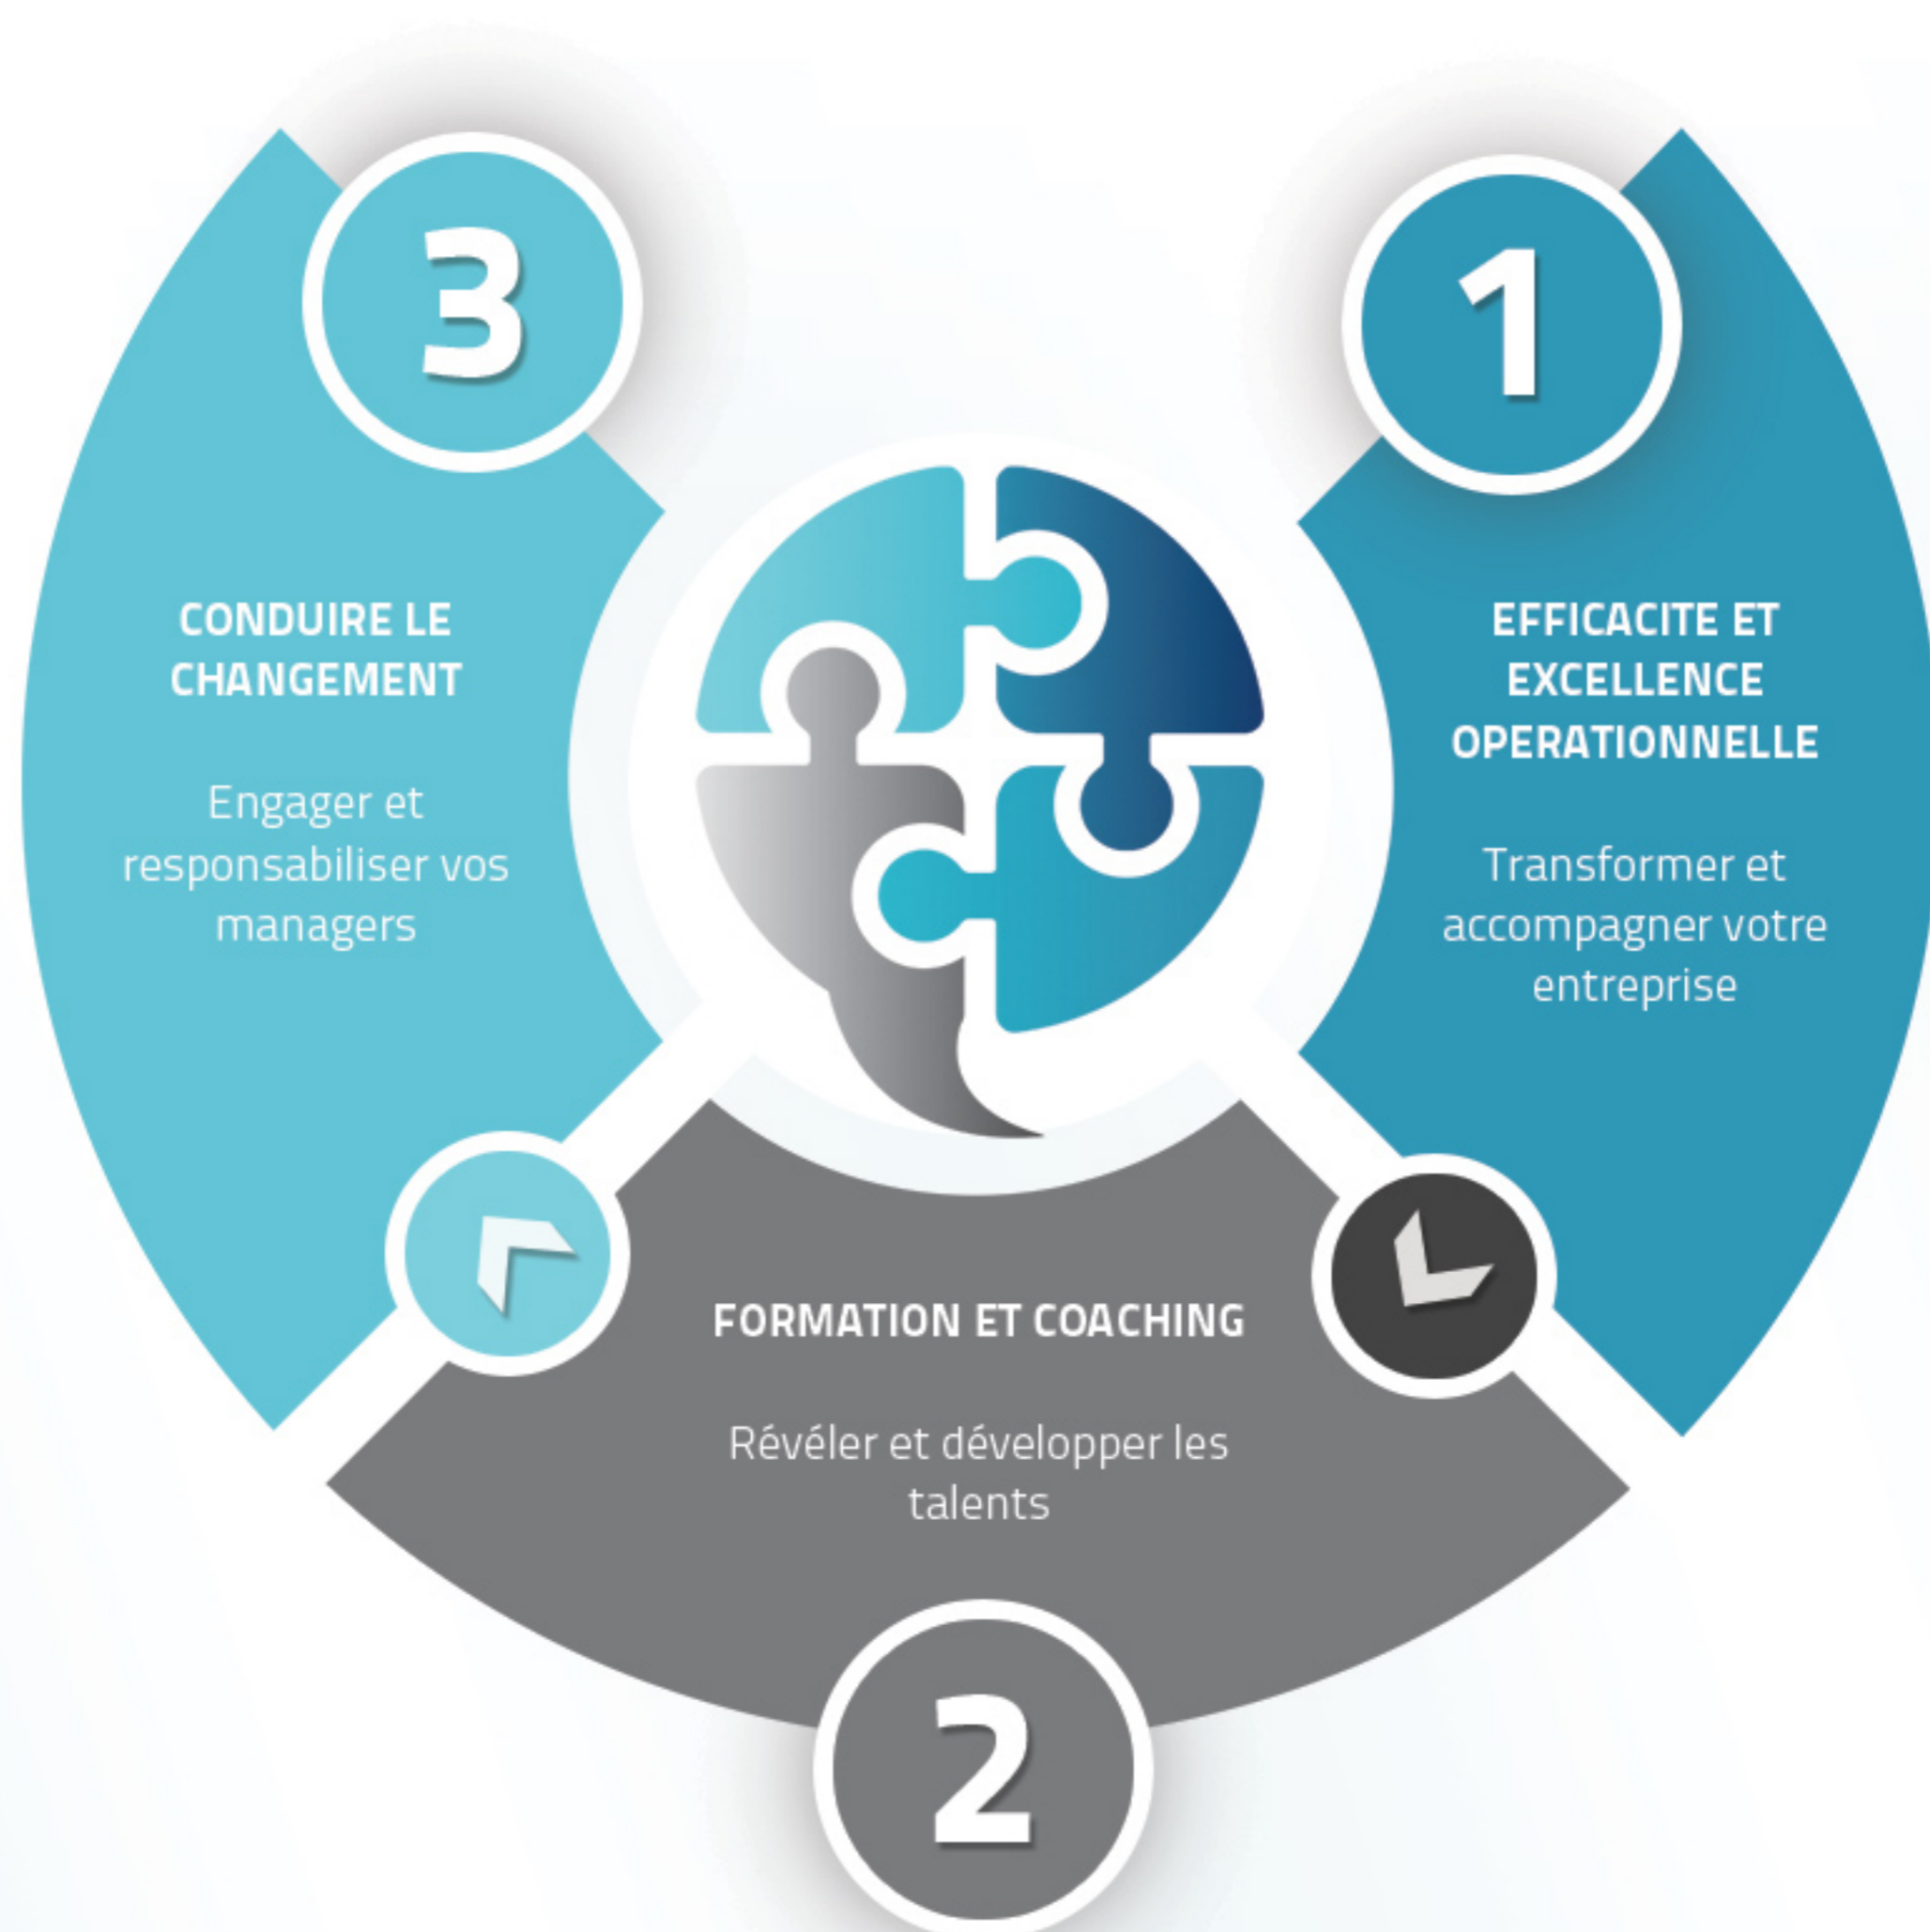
3

CONDUIRE LE CHANGEMENT

Engager et responsabiliser vos managers

1

EFFICACITE ET EXCELLENCE OPERATIONNELLE

Transformer et accompagner votre entreprise

FORMATION ET COACHING

Révéler et développer les talents

2